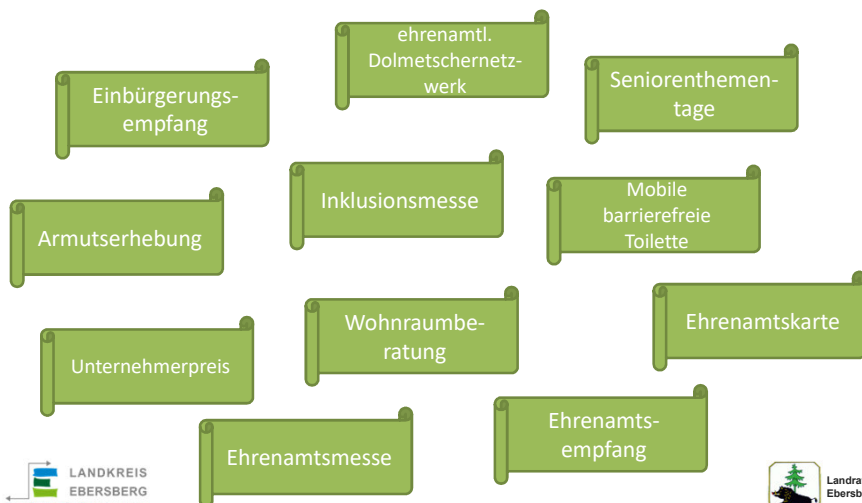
ehrenamtl. Dolmetschernetzwerk

Einbürgerungsempfang

Seniorenthementage

Inklusionsmesse

Mobile barrierefreie Toilette

Armutserhebung

Wohnraumberatung

Ehrenamtskarte

Unternehmerpreis

Ehrenamtsempfang

Ehrenamtsmesse

LANDKREIS EBERSBERG

Landrat Ebersb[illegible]